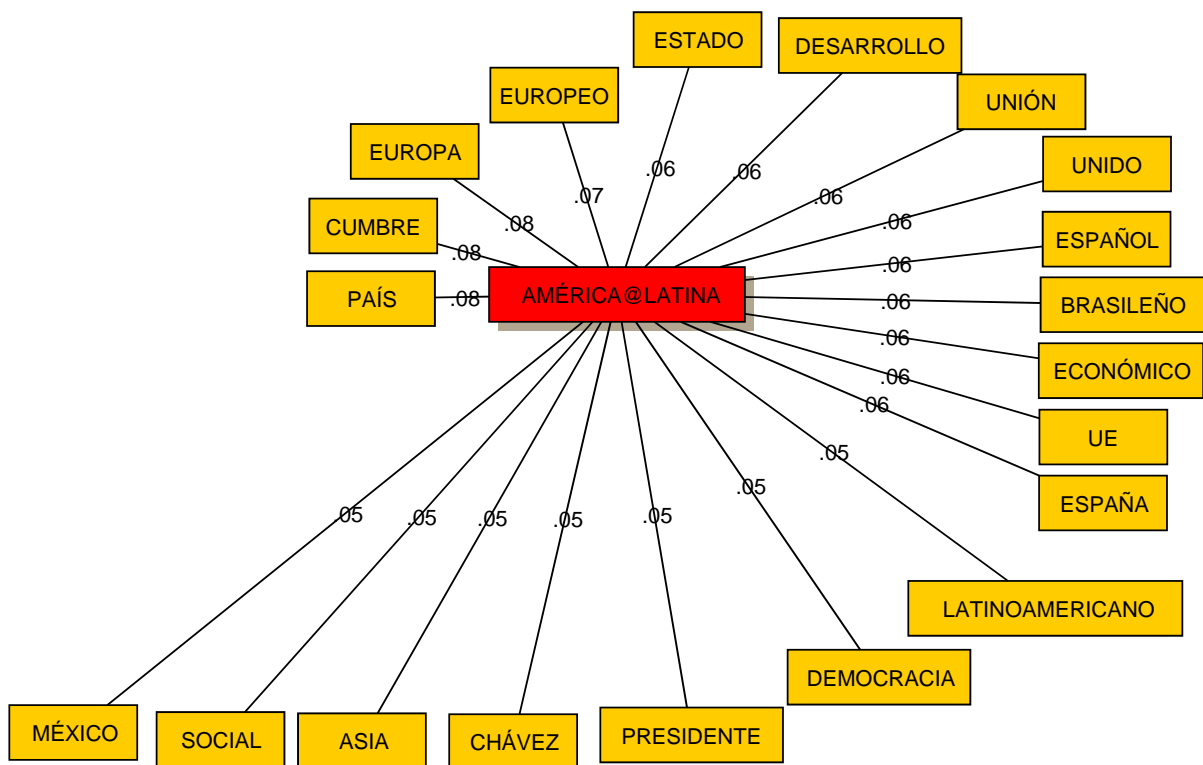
ESTADO
DESARROLLO
EUROPEO
UNIÓN
EUROPA
UNIDO
.07
.06
.06
.06
.08
.06
CUMBRE
ESPAÑOL
.08
.06
PAÍS
.08
AMÉRICA@LATINA
.06
BRASILEÑO
.06
ECONÓMICO
.06
.06
UE
.05
ESPAÑA
.05
.05
.05
.05
.05
.05
LATINOAMERICANO
DEMOCRACIA
MÉXICO
SOCIAL
ASIA
CHÁVEZ
PRESIDENTE